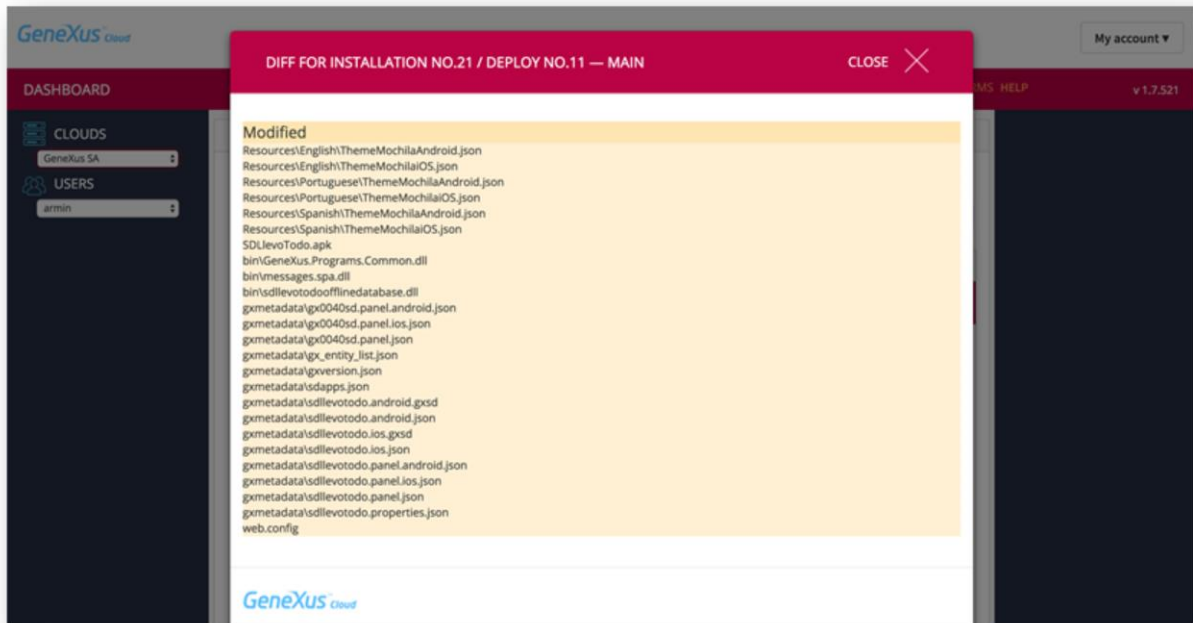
GeneXus Cloud

My account ▾

DASHBOARD

MS HELP

v 1.7.521

CLOUDS

GeneXus SA

USERS

armin

DIFF FOR INSTALLATION NO.21 / DEPLOY NO.11 — MAIN

CLOSE

Modified

Resources\English\ThemeMochilaAndroid.json
Resources\English\ThemeMochilaiOS.json
Resources\Portuguese\ThemeMochilaAndroid.json
Resources\Portuguese\ThemeMochilaiOS.json
Resources\Spanish\ThemeMochilaAndroid.json
Resources\Spanish\ThemeMochilaiOS.json
SDLlevoTodo.apk
bin\GeneXus.Programs.Common.dll
bin\messages.spa.dll
bin\sdllevotodoofflinedatabase.dll
gxmetadata\gx0040sd.panel.android.json
gxmetadata\gx0040sd.panel.ios.json
gxmetadata\gx0040sd.panel.json
gxmetadata\gx_entity_list.json
gxmetadata\gxversion.json
gxmetadata\sdapps.json
gxmetadata\sdllevotodo.android.gxsd
gxmetadata\sdllevotodo.android.json
gxmetadata\sdllevotodo.ios.gxsd
gxmetadata\sdllevotodo.ios.json
gxmetadata\sdllevotodo.panel.android.json
gxmetadata\sdllevotodo.panel.ios.json
gxmetadata\sdllevotodo.panel.json
gxmetadata\sdllevotodo.properties.json
web.config

GeneXus Cloud